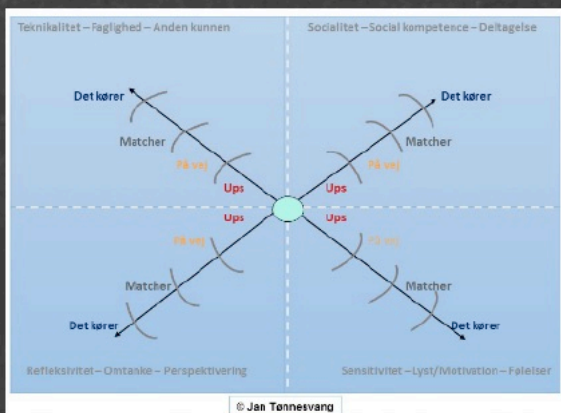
Teknikalitet – Faglighed – Anden kunnen

Socialitet – Social kompetence – Deltagelse

Det kører

Matcher

På vej

Ups

Det kører

Matcher

På vej

Ups

Ups

På vej

Matcher

Det kører

Ups

På vej

Matcher

Det kører

Refleksivitet – Omtanke – Perspektivering

Sensitivitet – Lyst/Motivation – Følelser

© Jan Tønnesvang